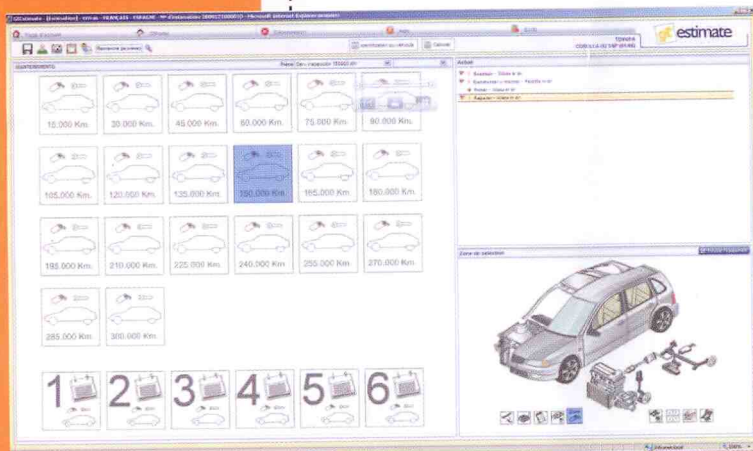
GT estimate - [estimation] - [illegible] - Microsoft Internet Explorer

Page d'accueil
Offres
Estimations
Aide
Quitter

Recherche (illegible)
Identification du véhicule
Calculer

TOYOTA
COROLLA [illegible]

estimate

ENTRETIENS
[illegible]

15.000 Km.
30.000 Km.
45.000 Km.
60.000 Km.
75.000 Km.
90.000 Km.

105.000 Km.
120.000 Km.
135.000 Km.
150.000 Km.
165.000 Km.
180.000 Km.

195.000 Km.
210.000 Km.
225.000 Km.
240.000 Km.
255.000 Km.
270.000 Km.

285.000 Km.
300.000 Km.

1
2
3
4
5
6

Actuel
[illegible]
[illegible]
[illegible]
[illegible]

Zone de sélection
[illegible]

Intranet local
100%